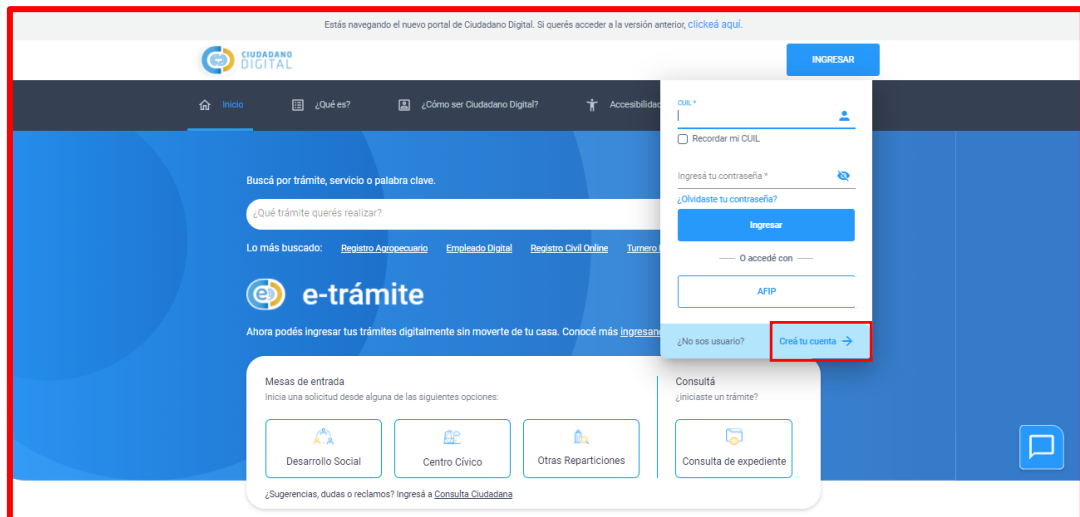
Estás navegando el nuevo portal de Ciudadano Digital. Si querés acceder a la versión anterior, clickeá aquí.

CIUDADANO DIGITAL

INGRESAR

Inicio ¿Qué es? ¿Cómo ser Ciudadano Digital? Accesibilida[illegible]

CUIL *

Recordar mi CUIL

Ingresá tu contraseña *

¿Olvidaste tu contraseña?

Ingresar

O accedé con

AFIP

¿No sos usuario? Creá tu cuenta

Buscá por trámite, servicio o palabra clave.

¿Qué trámite querés realizar?

Lo más buscado: Registro Agropecuario Empleado Digital Registro Civil Online Turnero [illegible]

e-trámite

Ahora podés ingresar tus trámites digitalmente sin moverte de tu casa. Conocé más ingresan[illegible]

Mesas de entrada
Inicia una solicitud desde alguna de las siguientes opciones:

Desarrollo Social
Centro Cívico
Otras Reparticiones

Consultá
¿iniciaste un trámite?

Consulta de expediente

¿Sugerencias, dudas o reclamos? Ingresá a Consulta Ciudadana